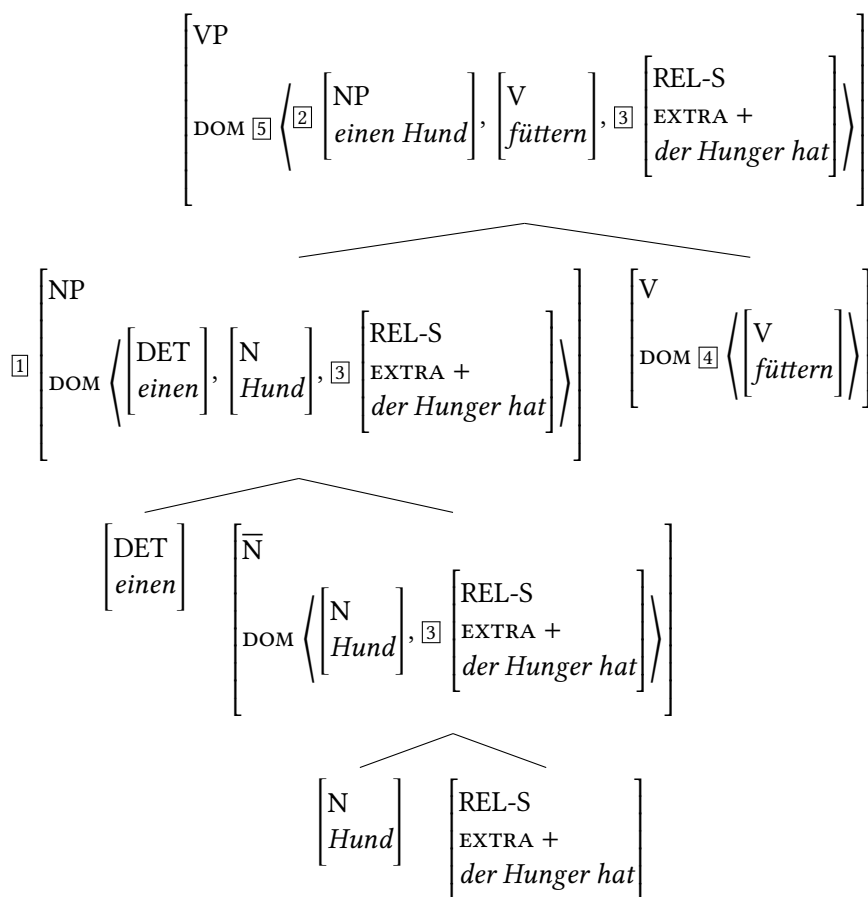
$\begin{bmatrix} \text{VP} \\ \text{DOM}\ \boxed{5} \left\langle \boxed{2} \begin{bmatrix} \text{NP} \\ \textit{einen Hund} \end{bmatrix}, \begin{bmatrix} \text{V} \\ \textit{füttern} \end{bmatrix}, \boxed{3} \begin{bmatrix} \text{REL-S} \\ \text{EXTRA} + \\ \textit{der Hunger hat} \end{bmatrix} \right\rangle \end{bmatrix}$

$\boxed{1} \begin{bmatrix} \text{NP} \\ \text{DOM} \left\langle \begin{bmatrix} \text{DET} \\ \textit{einen} \end{bmatrix}, \begin{bmatrix} \text{N} \\ \textit{Hund} \end{bmatrix}, \boxed{3} \begin{bmatrix} \text{REL-S} \\ \text{EXTRA} + \\ \textit{der Hunger hat} \end{bmatrix} \right\rangle \end{bmatrix}$

$\begin{bmatrix} \text{V} \\ \text{DOM}\ \boxed{4} \left\langle \begin{bmatrix} \text{V} \\ \textit{füttern} \end{bmatrix} \right\rangle \end{bmatrix}$

$\begin{bmatrix} \text{DET} \\ \textit{einen} \end{bmatrix}$

$\begin{bmatrix} \overline{\text{N}} \\ \text{DOM} \left\langle \begin{bmatrix} \text{N} \\ \textit{Hund} \end{bmatrix}, \boxed{3} \begin{bmatrix} \text{REL-S} \\ \text{EXTRA} + \\ \textit{der Hunger hat} \end{bmatrix} \right\rangle \end{bmatrix}$

$\begin{bmatrix} \text{N} \\ \textit{Hund} \end{bmatrix}$

$\begin{bmatrix} \text{REL-S} \\ \text{EXTRA} + \\ \textit{der Hunger hat} \end{bmatrix}$